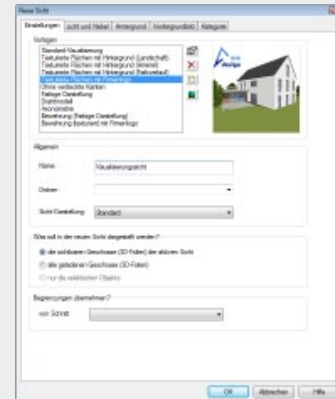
Neue Sicht

Einstellungen | Licht und Nebel | Hintergrund | Vordergrundbild | Kategorie

Vorlagen

Standard Visualisierung
Texturierte Flächen mit Hintergrund (Landschaft)
Texturierte Flächen mit Hintergrund (Innenei)
Texturierte Flächen mit Hintergrund (Nahverkehr)
Texturierte Flächen mit Firmenlogo
Ohne verdeckte Kanten
Farbige Darstellung
Drahtmodell
Axonometrie
Bemaßung (farbige Darstellung)
Bemaßung (bestehend) mit Firmenlogo

Allgemein

Name: Visualisierungsansicht

Ordner:

Sicht-Darstellung: Standard

Was soll in der neuen Sicht dargestellt werden?

die sichtbaren Geschosse (3D-Folien) der aktiven Sicht
alle geladenen Geschosse (3D-Folien)
nur die selektierten Objekte

Begrenzungen übernehmen?

von Schnitt:

OK | Abbrechen | Hilfe